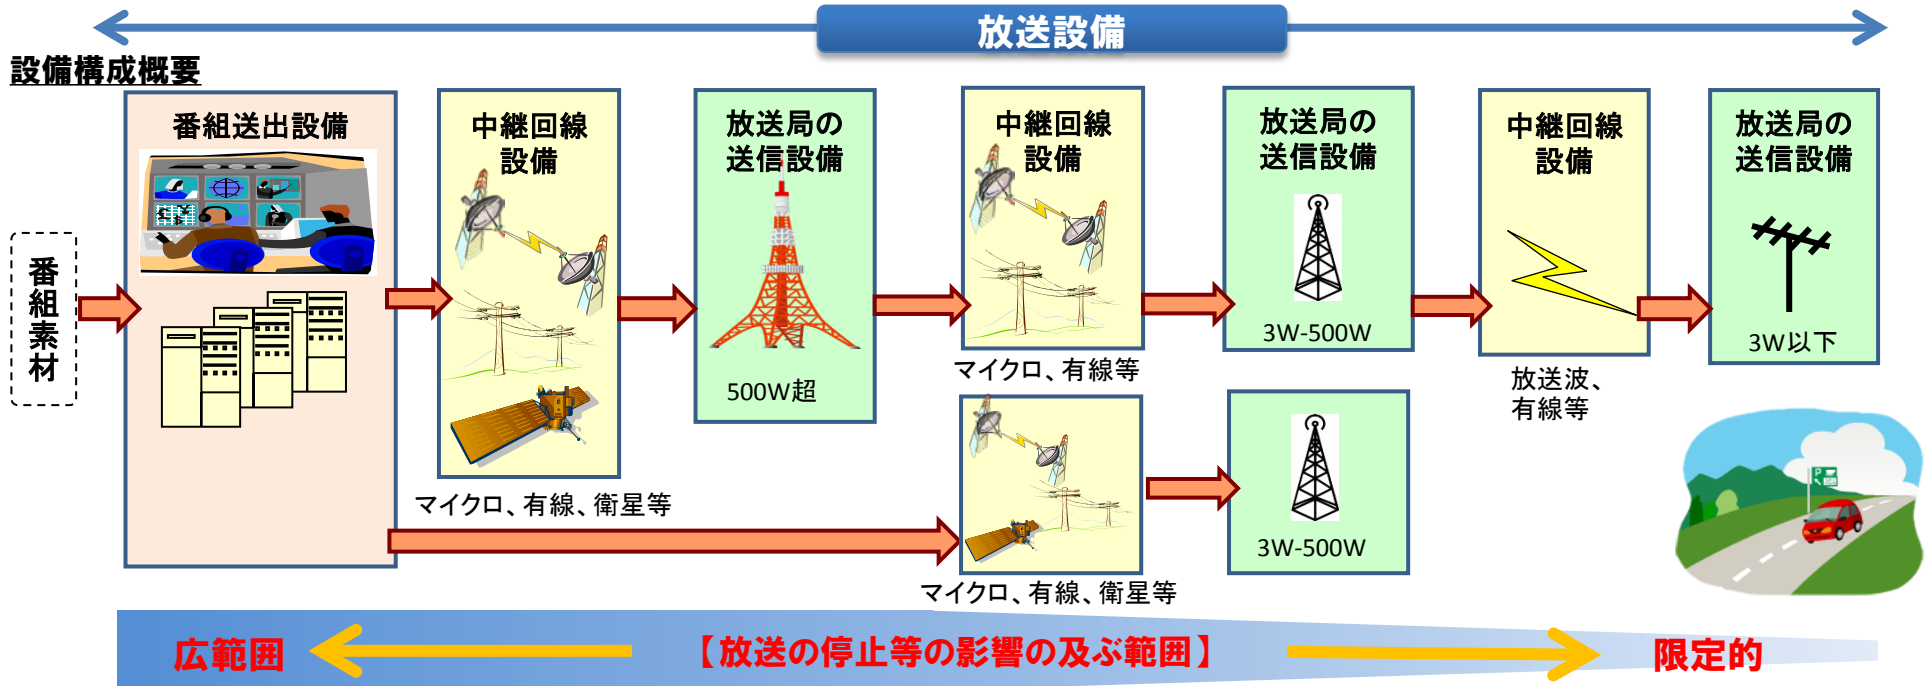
放送設備

設備構成概要

番組素材

番組送出設備

中継回線設備

マイクロ、有線、衛星等

放送局の送信設備

500W超

中継回線設備

マイクロ、有線等

マイクロ、有線、衛星等

放送局の送信設備

3W-500W

3W-500W

中継回線設備

放送波、有線等

放送局の送信設備

3W以下

広範囲

【放送の停止等の影響の及ぶ範囲】

限定的